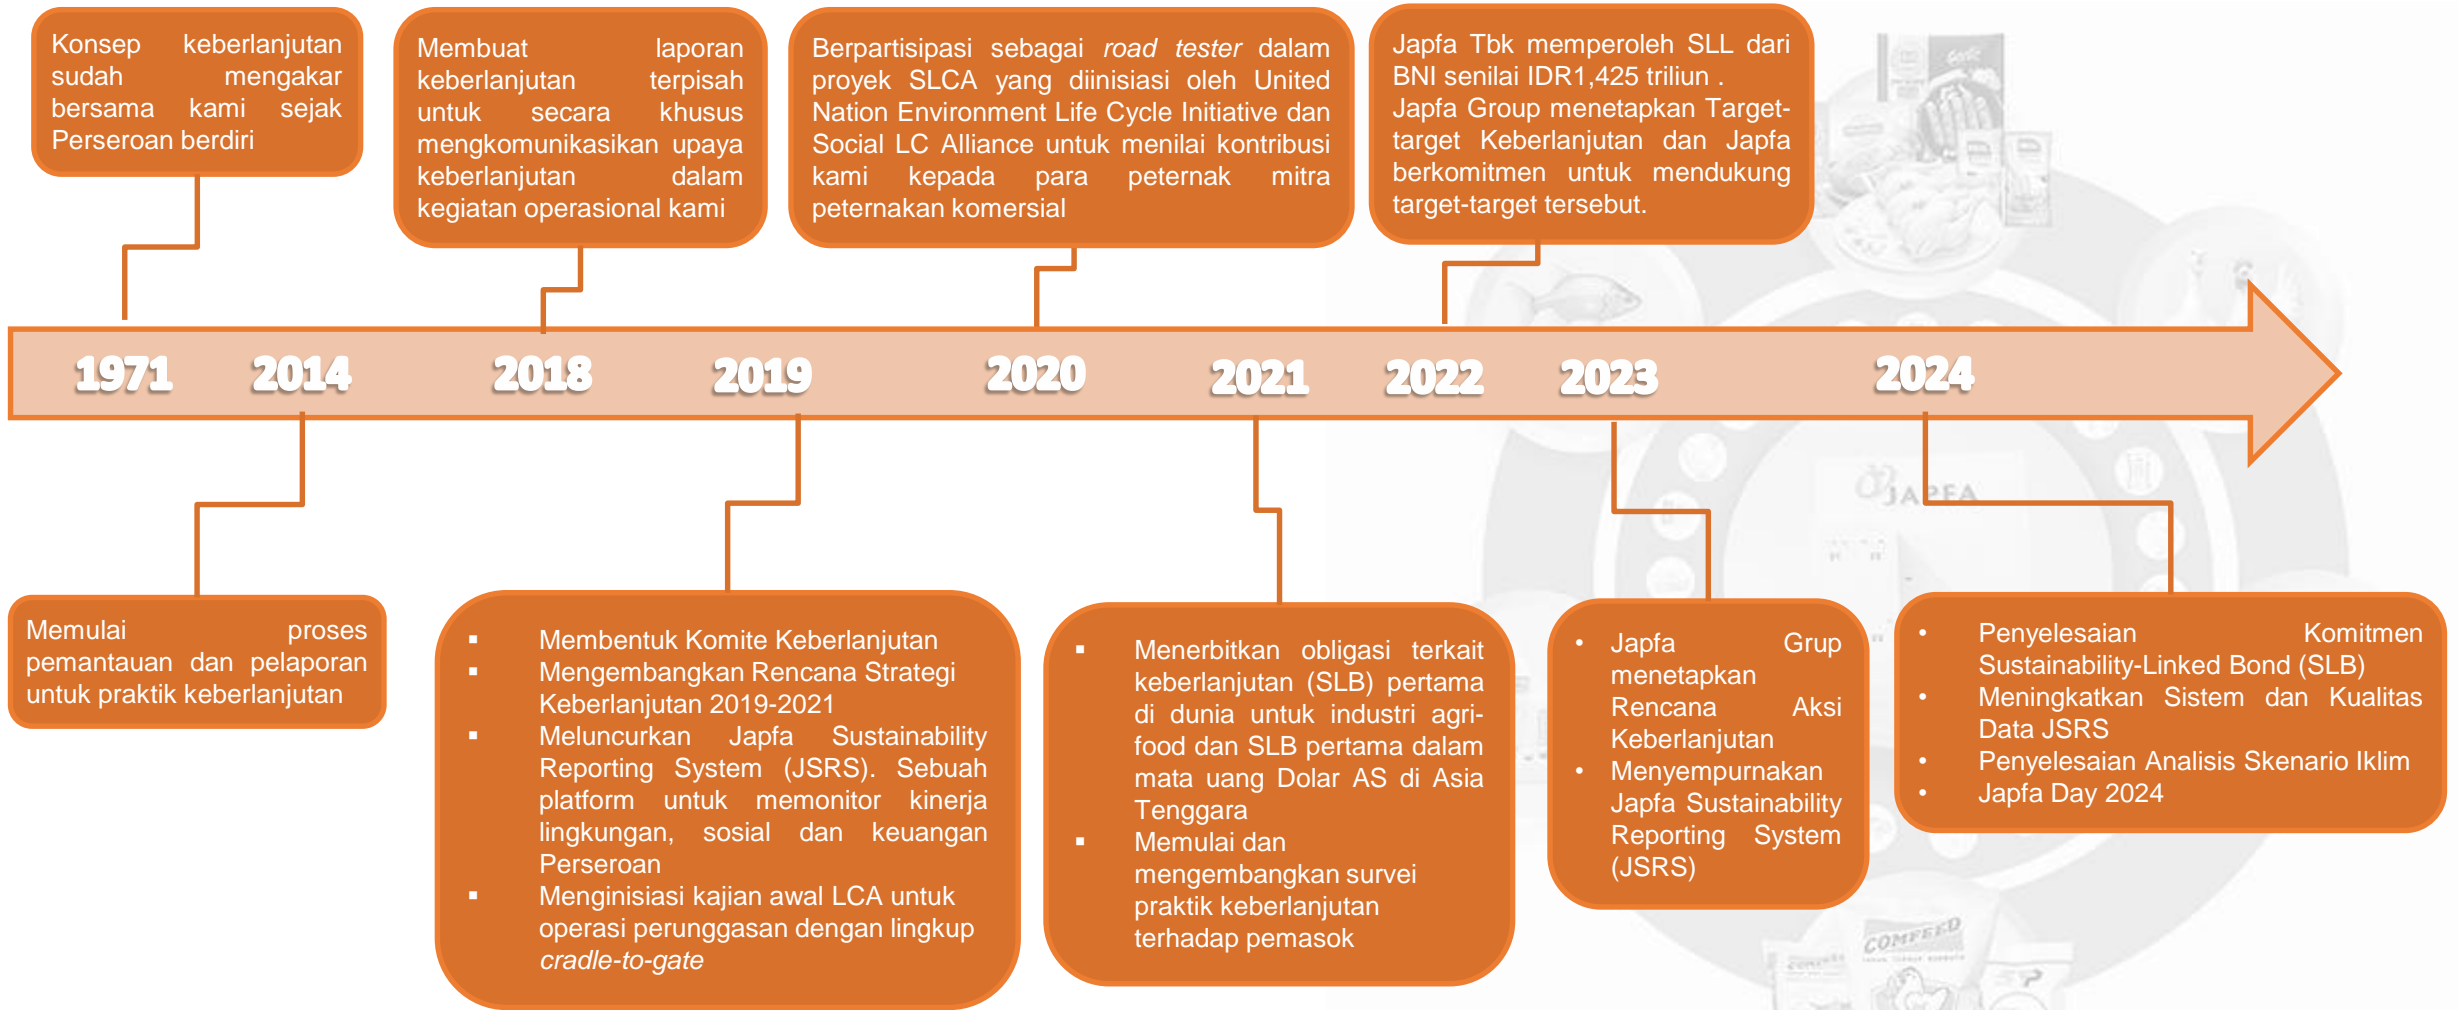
Konsep keberlanjutan sudah mengakar bersama kami sejak Perseroan berdiri

Membuat laporan keberlanjutan terpisah untuk secara khusus mengkomunikasikan upaya keberlanjutan dalam kegiatan operasional kami

Berpartisipasi sebagai *road tester* dalam proyek SLCA yang diinisiasi oleh United Nation Environment Life Cycle Initiative dan Social LC Alliance untuk menilai kontribusi kami kepada para peternak mitra peternakan komersial

Japfa Tbk memperoleh SLL dari BNI senilai IDR1,425 triliun .
Japfa Group menetapkan Target-target Keberlanjutan dan Japfa berkomitmen untuk mendukung target-target tersebut.

1971 2014 2018 2019 2020 2021 2022 2023 2024

Memulai proses pemantauan dan pelaporan untuk praktik keberlanjutan

- Membentuk Komite Keberlanjutan
- Mengembangkan Rencana Strategi Keberlanjutan 2019-2021
- Meluncurkan Japfa Sustainability Reporting System (JSRS). Sebuah platform untuk memonitor kinerja lingkungan, sosial dan keuangan Perseroan
- Menginisiasi kajian awal LCA untuk operasi perunggasan dengan lingkup *cradle-to-gate*

- Menerbitkan obligasi terkait keberlanjutan (SLB) pertama di dunia untuk industri agri-food dan SLB pertama dalam mata uang Dolar AS di Asia Tenggara
- Memulai dan mengembangkan survei praktik keberlanjutan terhadap pemasok

- Japfa Grup menetapkan Rencana Aksi Keberlanjutan
- Menyempurnakan Japfa Sustainability Reporting System (JSRS)

- Penyelesaian Komitmen Sustainability-Linked Bond (SLB)
- Meningkatkan Sistem dan Kualitas Data JSRS
- Penyelesaian Analisis Skenario Iklim
- Japfa Day 2024